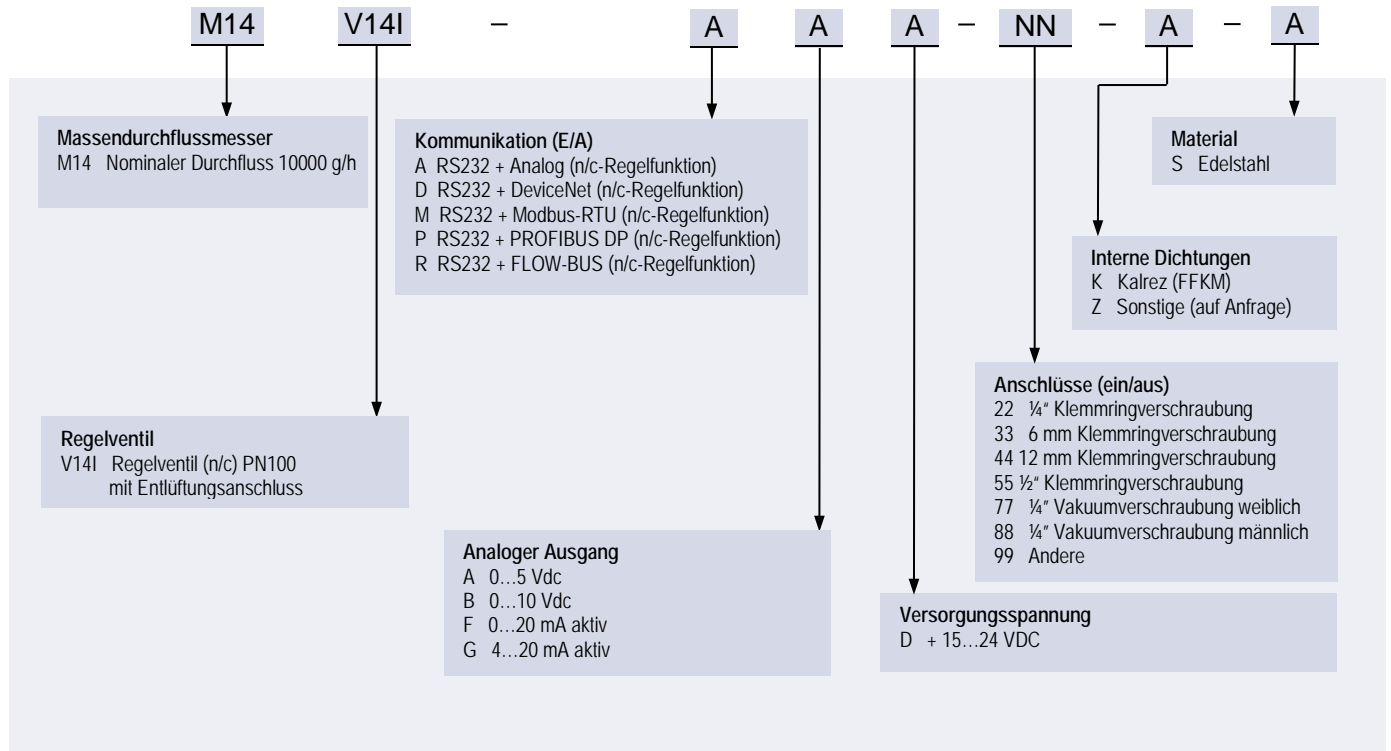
M14 V14I – A A A – NN – A – A

Massendurchflussmesser
M14 Nominaler Durchfluss 10000 g/h

Kommunikation (E/A)
A RS232 + Analog (n/c-Regelfunktion)
D RS232 + DeviceNet (n/c-Regelfunktion)
M RS232 + Modbus-RTU (n/c-Regelfunktion)
P RS232 + PROFIBUS DP (n/c-Regelfunktion)
R RS232 + FLOW-BUS (n/c-Regelfunktion)

Material
S Edelstahl

Interne Dichtungen
K Kalrez (FFKM)
Z Sonstige (auf Anfrage)

Anschlüsse (ein/aus)
22 ¼" Klemmringverschraubung
33 6 mm Klemmringverschraubung
44 12 mm Klemmringverschraubung
55 ½" Klemmringverschraubung
77 ¼" Vakuumverschraubung weiblich
88 ¼" Vakuumverschraubung männlich
99 Andere

Regelventil
V14I Regelventil (n/c) PN100 mit Entlüftungsanschluss

Analoger Ausgang
A 0…5 Vdc
B 0…10 Vdc
F 0…20 mA aktiv
G 4…20 mA aktiv

Versorgungsspannung
D + 15…24 VDC